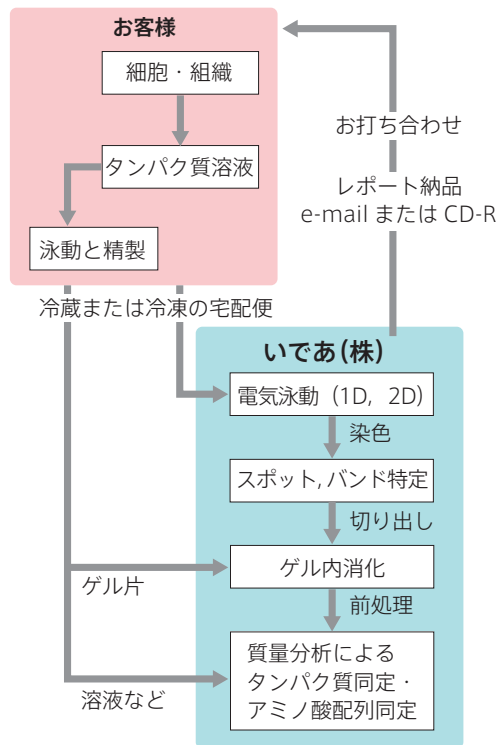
お客様

細胞・組織

タンパク質溶液

泳動と精製

冷蔵または冷凍の宅配便

お打ち合わせ

レポート納品
e-mail または CD-R

いであ(株)

電気泳動（1D, 2D）

染色

スポット, バンド特定

切り出し

ゲル片

ゲル内消化

前処理

溶液など

質量分析による
タンパク質同定・
アミノ酸配列同定